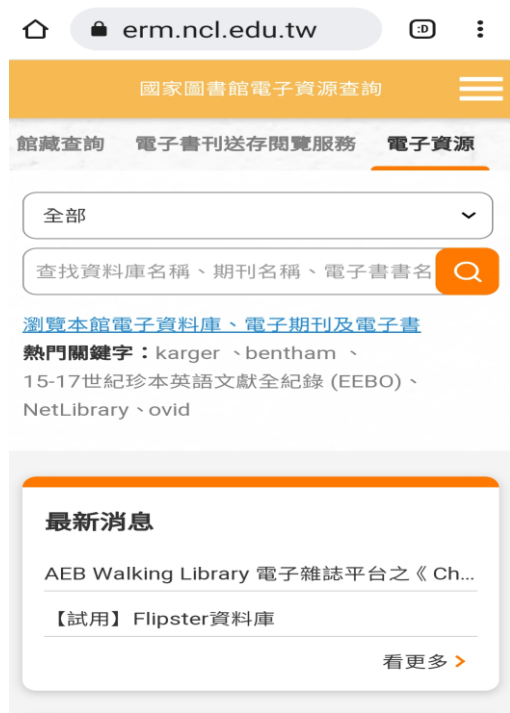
erm.ncl.edu.tw

:D

國家圖書館電子資源查詢

館藏查詢　電子書刊送存閱覽服務　電子資源

全部

查找資料庫名稱、期刊名稱、電子書書名

瀏覽本館電子資料庫、電子期刊及電子書

熱門關鍵字：karger 、bentham 、15-17世紀珍本英語文獻全紀錄 (EEBO)、NetLibrary、ovid

最新消息

AEB Walking Library 電子雜誌平台之《 Ch...

【試用】 Flipster資料庫

看更多 >